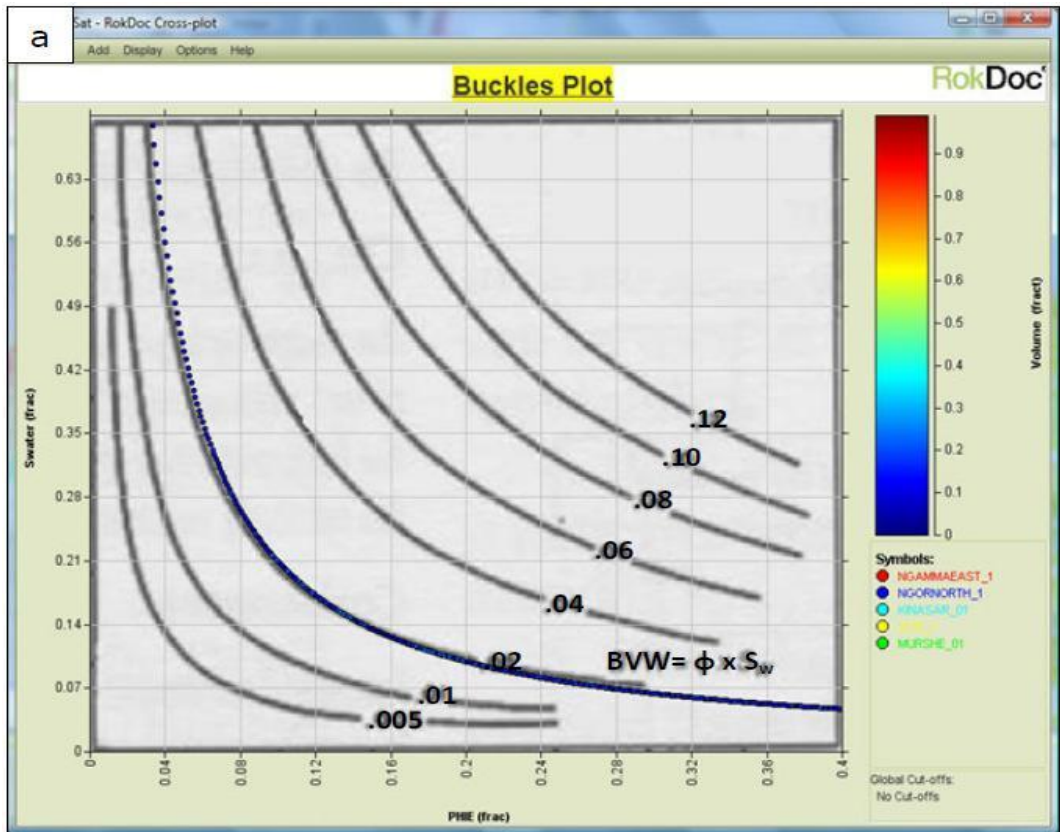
a

Sat - RokDoc Cross-plot

Add Display Options Help

Buckles Plot

RokDoc

0.63
0.56
0.49
0.42
0.35
0.28
0.21
0.14
0.07
0

Swater (frac)

.12
.10
.08
.06
.04
.02
.01
.005

BVW= $\phi$ x $S_w$

0
0.04
0.08
0.12
0.16
0.2
0.24
0.28
0.32
0.36
0.4

PHIE (frac)

0.9
0.8
0.7
0.6
0.5
0.4
0.3
0.2
0.1
0

Volume (frac)

Symbols:
NGAMMAEAST_1
NGORNORTH_1
KINASAR_01
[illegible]
MURSHE_01

Global Cut-offs:
No Cut-offs